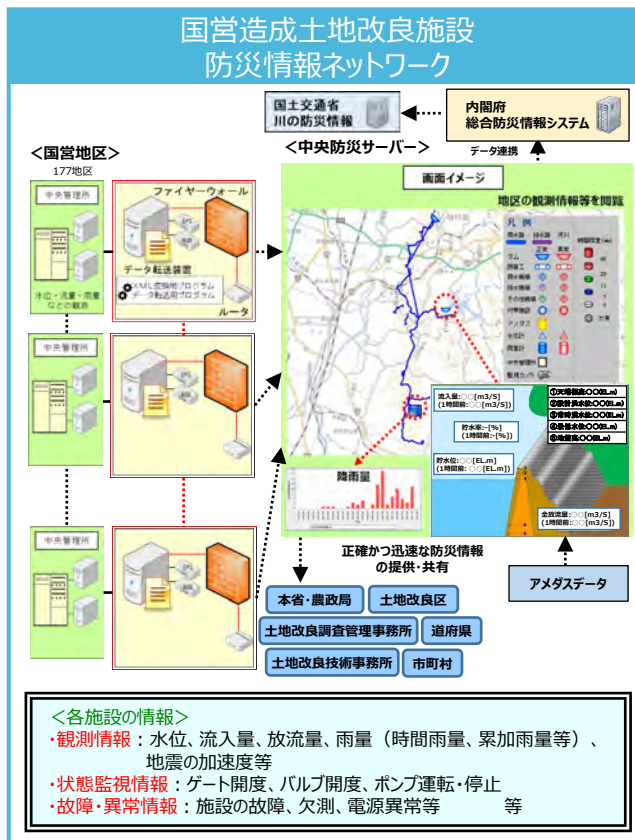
国営造成土地改良施設
防災情報ネットワーク

国土交通省
川の防災情報

内閣府
総合防災情報システム

データ連携

＜国営地区＞
177地区

＜中央防災サーバー＞

中央管理所

水位・流量・雨量などの観測

ファイヤーウォール

データ転送装置

XML変換用プログラム
データ転送用プログラム

ルータ

中央管理所

中央管理所

画面イメージ

地区の観測情報等を閲覧

凡例

降雨量

流入量:○○[m3/S]
(1時間前:○○[m3/S])

貯水率:--[%]
(1時間前:--[%])

貯水位:○○[EL.m]
(1時間前:○○[EL.m])

全放流量:○○[m3/S]
(1時間前:○○[m3/S])

正確かつ迅速な防災情報
の提供・共有

アメダスデータ

本省・農政局

土地改良区

土地改良調査管理事務所

道府県

土地改良技術事務所

市町村

＜各施設の情報＞
・観測情報：水位、流入量、放流量、雨量（時間雨量、累加雨量等）、地震の加速度等
・状態監視情報：ゲート開度、バルブ開度、ポンプ運転・停止
・故障・異常情報：施設の故障、欠測、電源異常等　　　　等